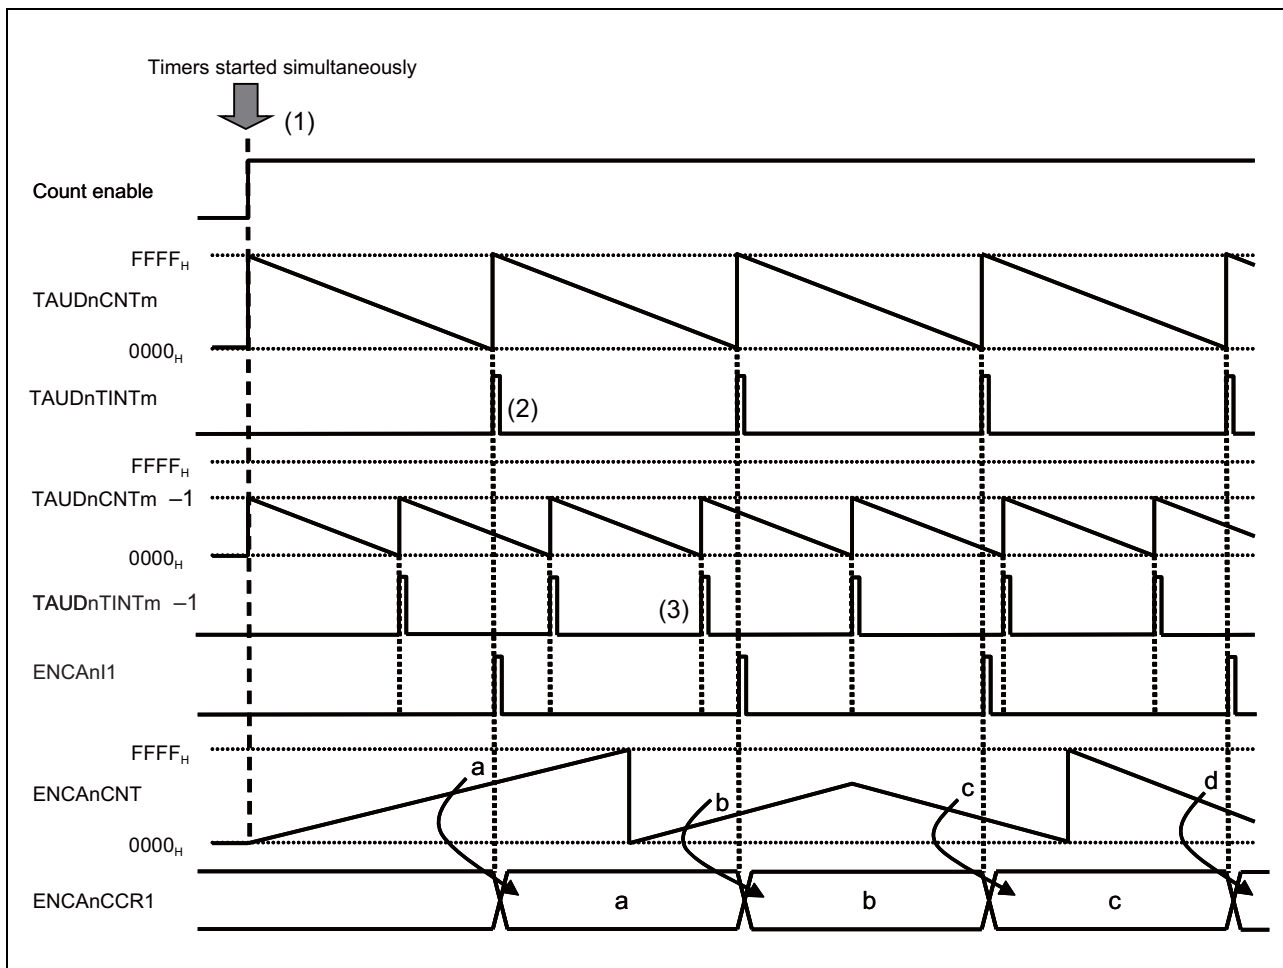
Timers started simultaneously

(1)

Count enable

$FFFF_H$

TAUDnCNTm

$0000_H$

TAUDnTINTm

(2)

$FFFF_H$

TAUDnCNTm –1

$0000_H$

TAUDnTINTm –1

(3)

ENCAnI1

$FFFF_H$

ENCAnCNT

a

b

c

d

$0000_H$

ENCAnCCR1

a

b

c